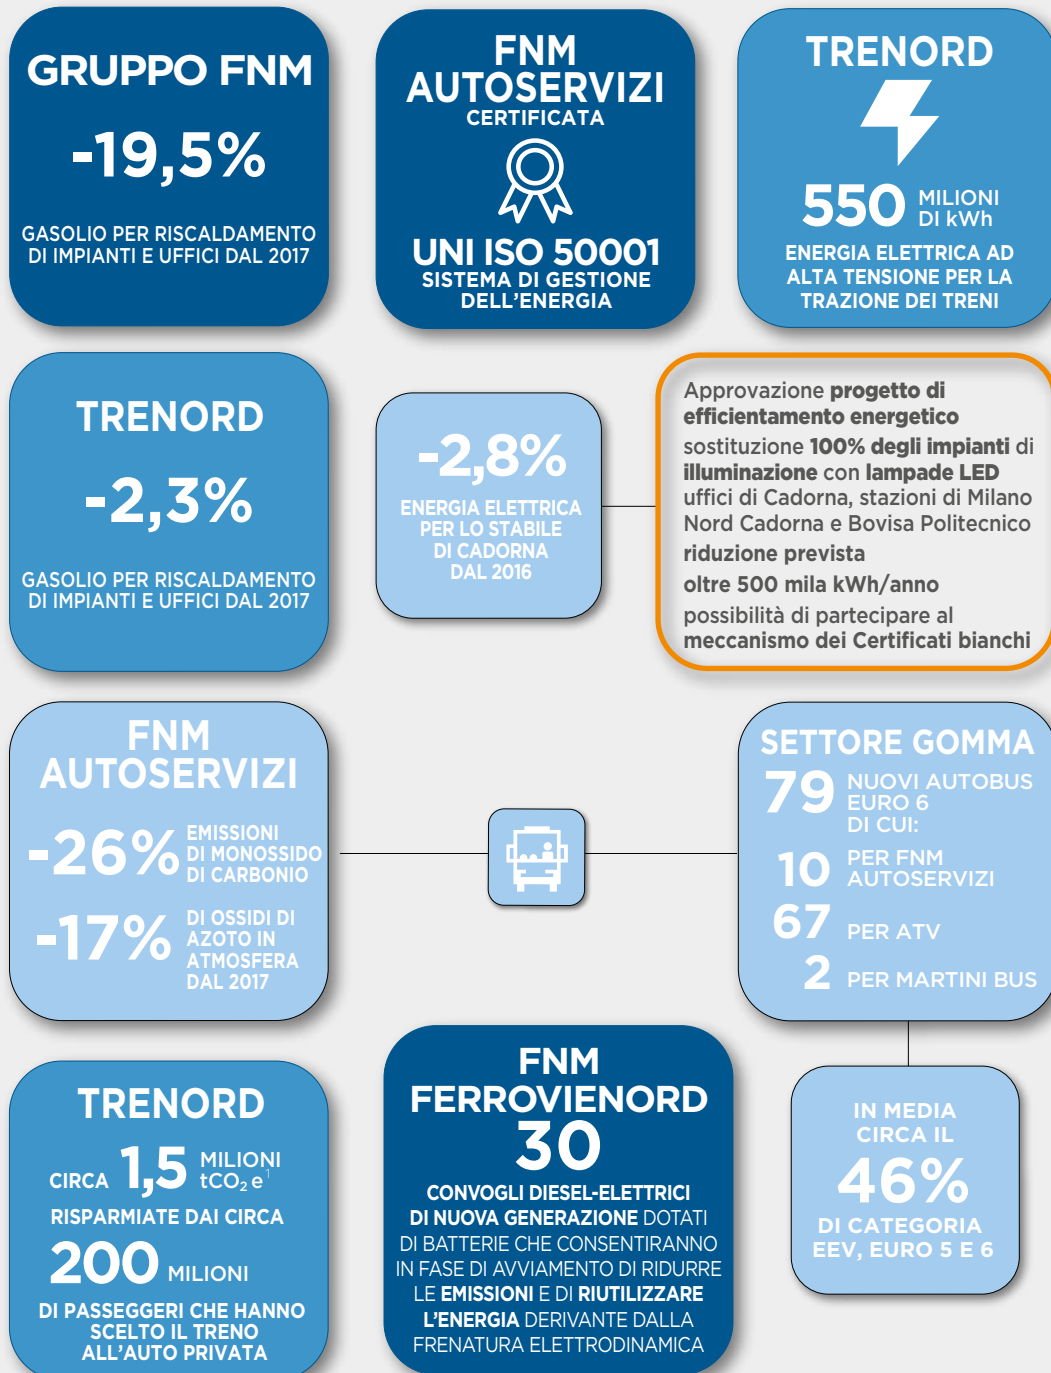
GRUPPO FNM
-19,5%
GASOLIO PER RISCALDAMENTO DI IMPIANTI E UFFICI DAL 2017

FNM AUTOSERVIZI
CERTIFICATA
UNI ISO 50001
SISTEMA DI GESTIONE DELL'ENERGIA

TRENORD
550 MILIONI DI kWh
ENERGIA ELETTRICA AD ALTA TENSIONE PER LA TRAZIONE DEI TRENI

TRENORD
-2,3%
GASOLIO PER RISCALDAMENTO DI IMPIANTI E UFFICI DAL 2017

-2,8%
ENERGIA ELETTRICA PER LO STABILE DI CADORNA DAL 2016

Approvazione **progetto di efficientamento energetico**
sostituzione **100% degli impianti** di **illuminazione** con **lampade LED** uffici di Cadorna, stazioni di Milano Nord Cadorna e Bovisa Politecnico
**riduzione prevista**
**oltre 500 mila kWh/anno**
possibilità di partecipare al **meccanismo dei Certificati bianchi**

FNM AUTOSERVIZI
-26% EMISSIONI DI MONOSSIDO DI CARBONIO
-17% DI OSSIDI DI AZOTO IN ATMOSFERA DAL 2017

SETTORE GOMMA
79 NUOVI AUTOBUS EURO 6 DI CUI:
10 PER FNM AUTOSERVIZI
67 PER ATV
2 PER MARTINI BUS

IN MEDIA CIRCA IL
46%
DI CATEGORIA EEV, EURO 5 E 6

TRENORD
CIRCA 1,5 MILIONI $tCO_2e^1$
RISPARMIATE DAI CIRCA
200 MILIONI
DI PASSEGGERI CHE HANNO SCELTO IL TRENO ALL'AUTO PRIVATA

FNM FERROVIENORD
30
CONVOGLI DIESEL-ELETTRICI DI NUOVA GENERAZIONE DOTATI DI BATTERIE CHE CONSENTIRANNO IN FASE DI AVVIAMENTO DI RIDURRE LE EMISSIONI E DI RIUTILIZZARE L'ENERGIA DERIVANTE DALLA FRENATURA ELETTRODINAMICA